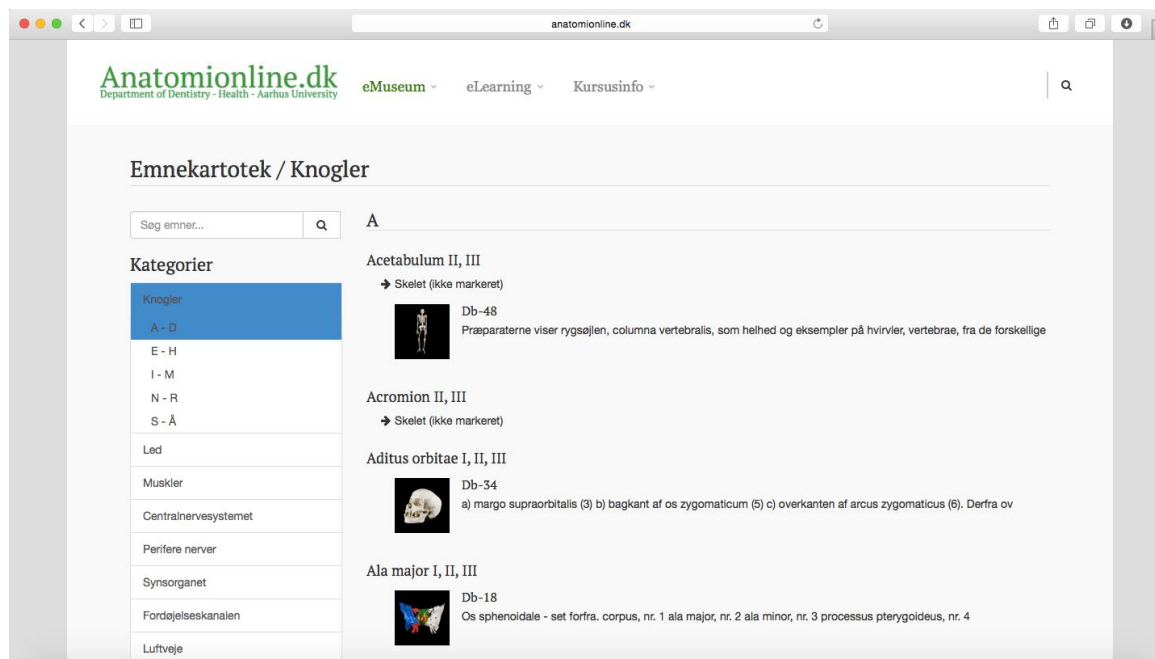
anatomionline.dk

Anatomionline.dk
Department of Dentistry - Health - Aarhus University

eMuseum
eLearning
Kursusinfo

Emnekartotek / Knogler

Søg emner...

Kategorier

Knogler
A - D
E - H
I - M
N - R
S - Å
Led
Muskler
Centralnervesystemet
Perifere nerver
Synsorganet
Fordøjelseskanalen
Luftveje

A

Acetabulum II, III
→ Skelet (ikke markeret)

Db-48
Præparaterne viser rygsøjlen, columna vertebralis, som helhed og eksempler på hvirvler, vertebrae, fra de forskellige

Acromion II, III
→ Skelet (ikke markeret)

Aditus orbitae I, II, III

Db-34
a) margo supraorbitalis (3) b) bagkant af os zygomaticum (5) c) overkanten af arcus zygomaticus (6). Derfra ov

Ala major I, II, III

Db-18
Os sphenoidale - set forfra. corpus, nr. 1 ala major, nr. 2 ala minor, nr. 3 processus pterygoideus, nr. 4